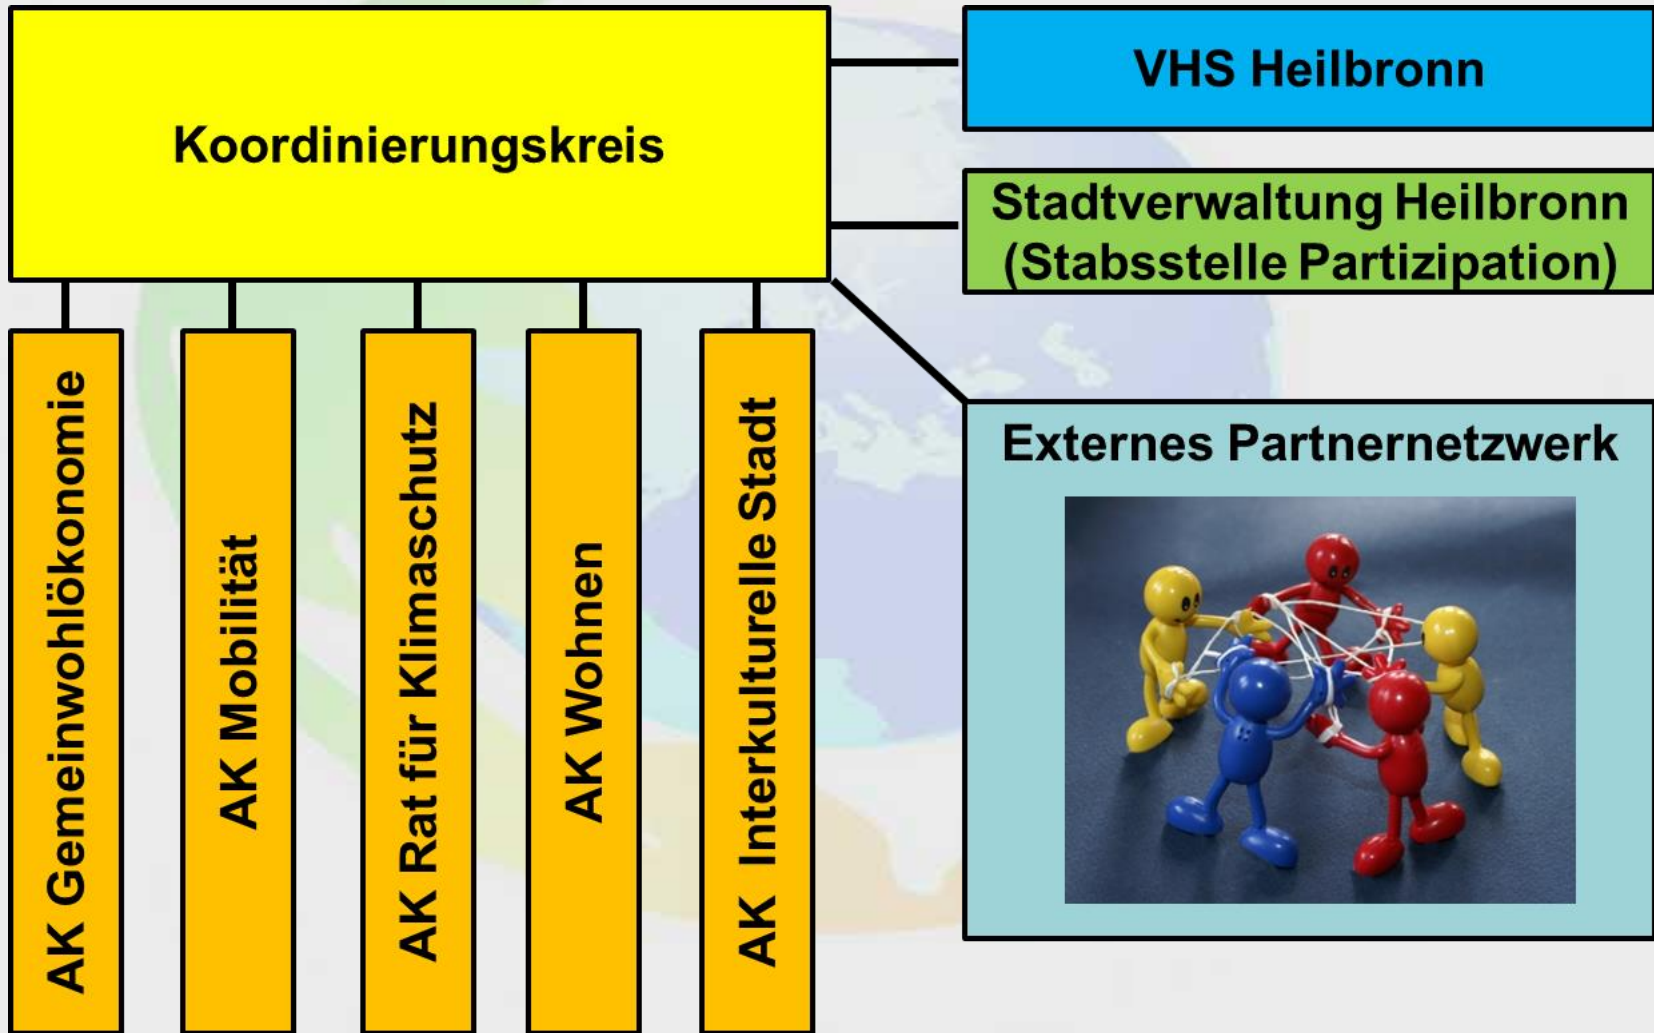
Koordinierungskreis

VHS Heilbronn

Stadtverwaltung Heilbronn (Stabsstelle Partizipation)

AK Gemeinwohlökonomie

AK Mobilität

AK Rat für Klimaschutz

AK Wohnen

AK Interkulturelle Stadt

Externes Partnernetzwerk